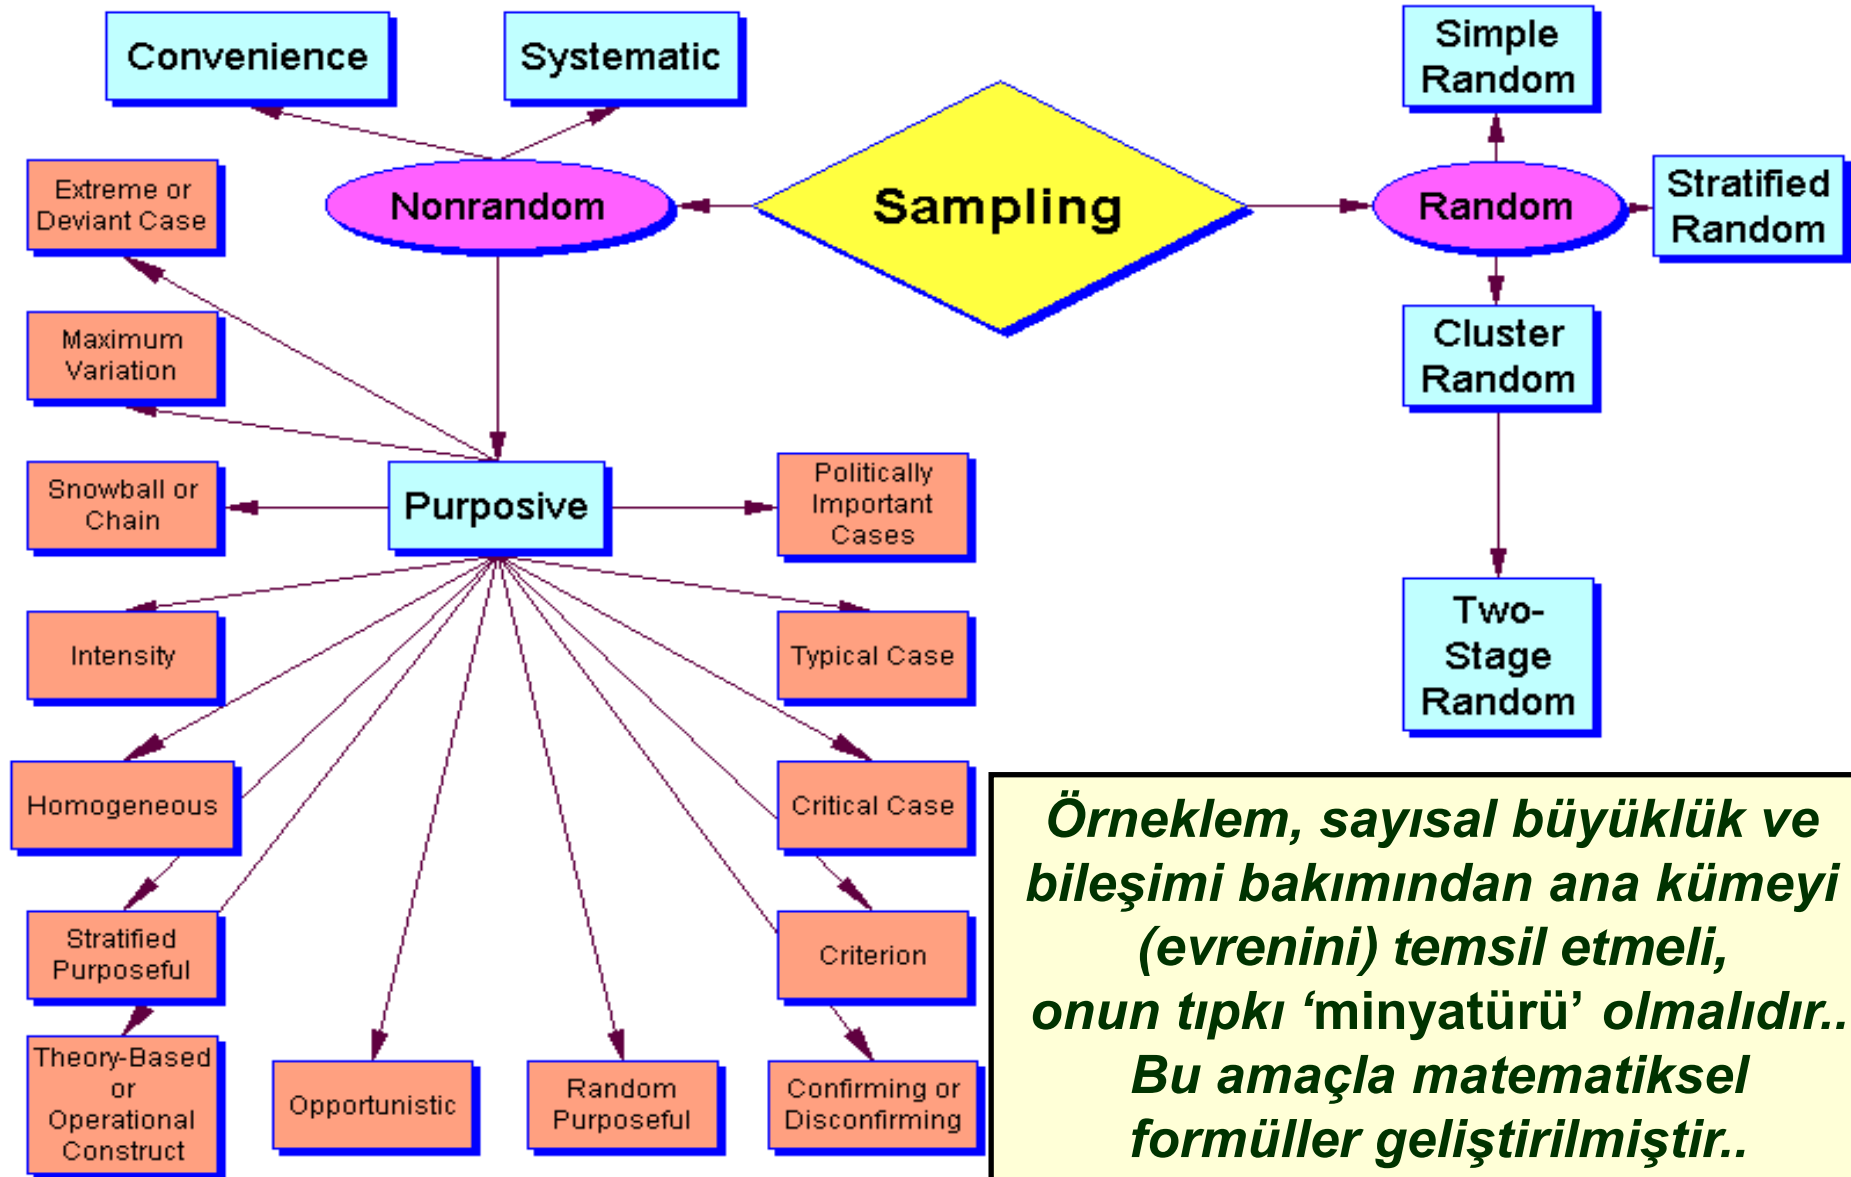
Convenience

Systematic

Simple Random

Extreme or Deviant Case

Nonrandom

Sampling

Random

Stratified Random

Maximum Variation

Cluster Random

Snowball or Chain

Purposive

Politically Important Cases

Intensity

Typical Case

Two-Stage Random

Homogeneous

Critical Case

Stratified Purposeful

Criterion

Theory-Based or Operational Construct

Opportunistic

Random Purposeful

Confirming or Disconfirming

Örneklem, sayısal büyüklük ve bileşimi bakımından ana kümeyi (evrenini) temsil etmeli, onun tıpkı 'minyatürü' olmalıdır.. Bu amaçla matematiksel formüller geliştirilmiştir..